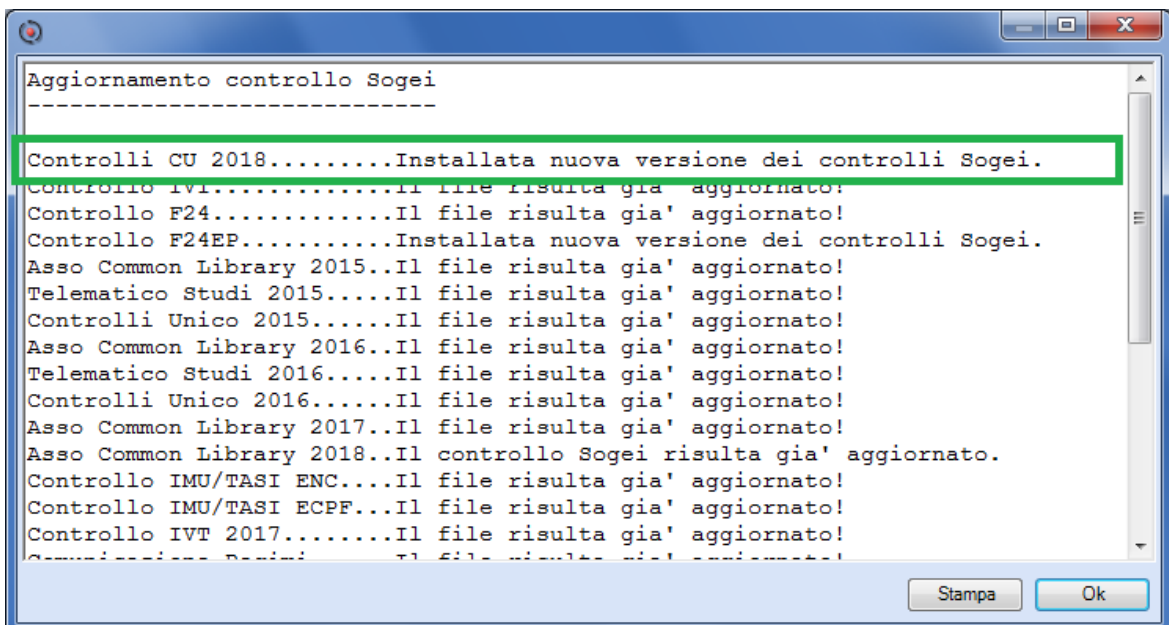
Aggiornamento controllo Sogei
----------------------------

Controlli CU 2018.........Installata nuova versione dei controlli Sogei.
Controllo IVI.............Il file risulta gia' aggiornato!
Controllo F24.............Il file risulta gia' aggiornato!
Controllo F24EP...........Installata nuova versione dei controlli Sogei.
Asso Common Library 2015..Il file risulta gia' aggiornato!
Telematico Studi 2015.....Il file risulta gia' aggiornato!
Controlli Unico 2015......Il file risulta gia' aggiornato!
Asso Common Library 2016..Il file risulta gia' aggiornato!
Telematico Studi 2016.....Il file risulta gia' aggiornato!
Controlli Unico 2016......Il file risulta gia' aggiornato!
Asso Common Library 2017..Il file risulta gia' aggiornato!
Asso Common Library 2018..Il controllo Sogei risulta gia' aggiornato.
Controllo IMU/TASI ENC....Il file risulta gia' aggiornato!
Controllo IMU/TASI ECPF...Il file risulta gia' aggiornato!
Controllo IVT 2017........Il file risulta gia' aggiornato!
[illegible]

Stampa
Ok